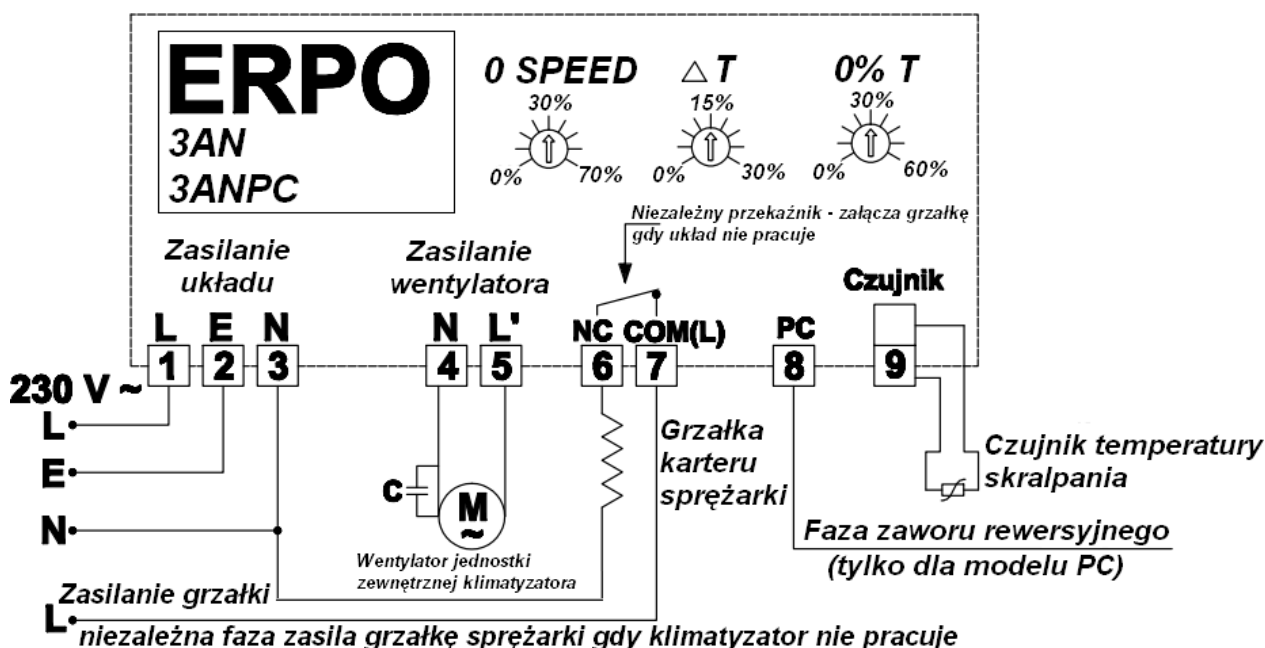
ERPO
3AN
3ANPC

0 SPEED
30%
0%
70%

$\triangle$ T
15%
0%
30%

0% T
30%
0%
60%

Niezależny przekaźnik - załącza grzałkę gdy układ nie pracuje

Zasilanie układu

Zasilanie wentylatora

Czujnik

L E N N L' NC COM(L) PC

1 2 3 4 5 6 7 8 9

230 V ~
L
E
N

C
M

Grzałka karteru sprężarki

Czujnik temperatury skralpania

Faza zaworu rewersyjnego (tylko dla modelu PC)

Wentylator jednostki zewnętrznej klimatyzatora

Zasilanie grzałki
L
niezależna faza zasila grzałkę sprężarki gdy klimatyzator nie pracuje